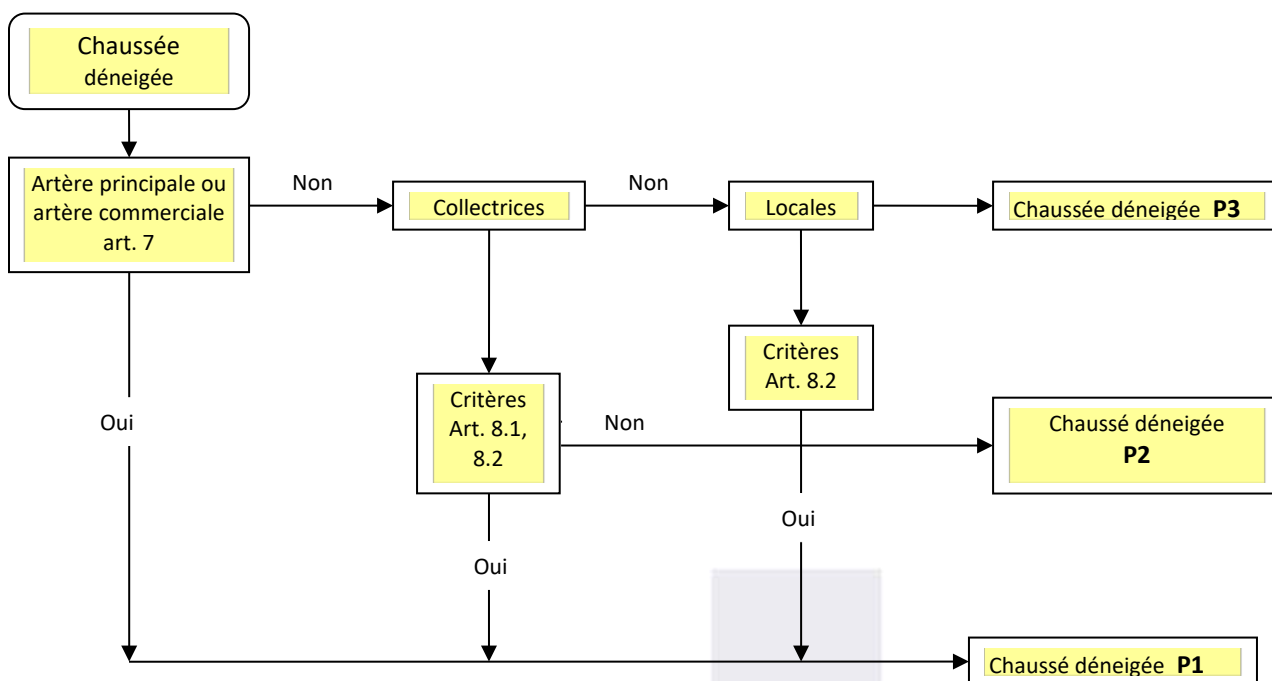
Chaussée déneigée

Artère principale ou artère commerciale art. 7

Non

Collectrices

Non

Locales

Chaussée déneigée **P3**

Critères Art. 8.2

Oui

Critères Art. 8.1, 8.2

Non

Chaussé déneigée **P2**

Oui

Oui

Chaussé déneigée **P1**